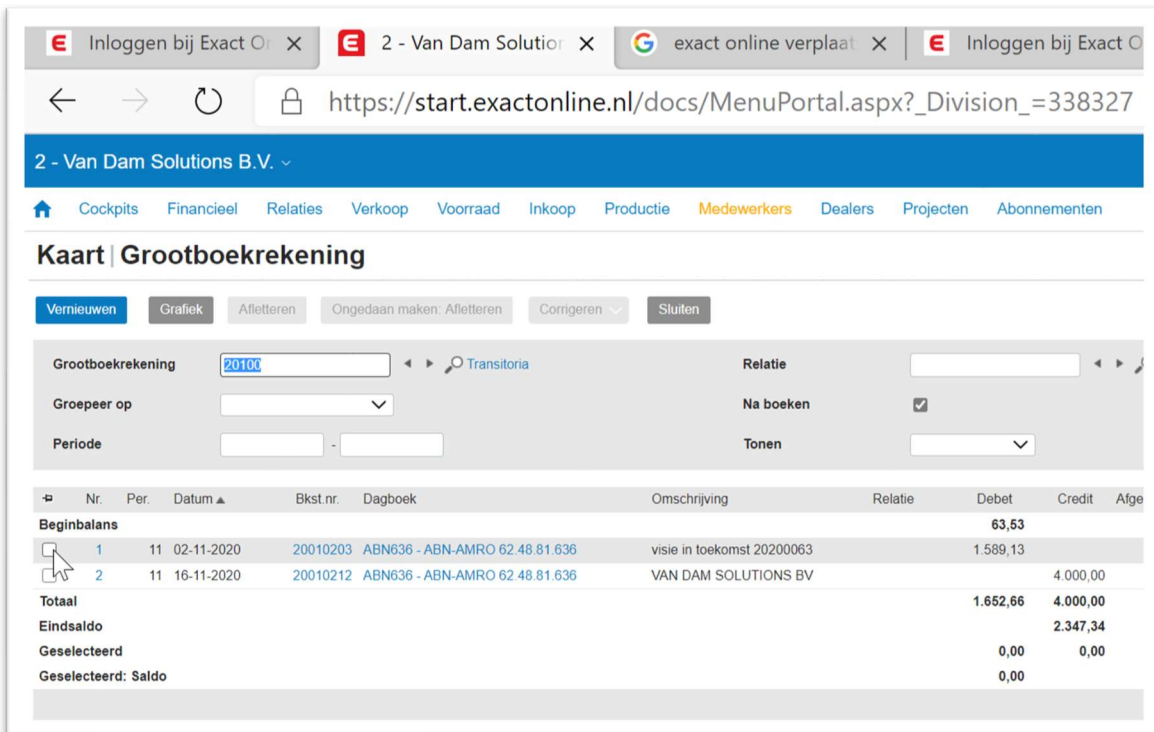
Inloggen bij Exact Or × | 2 - Van Dam Solutior × | exact online verplaat × | Inloggen bij Exact O

https://start.exactonline.nl/docs/MenuPortal.aspx?_Division_=338327

2 - Van Dam Solutions B.V.

Cockpits | Financieel | Relaties | Verkoop | Voorraad | Inkoop | Productie | Medewerkers | Dealers | Projecten | Abonnementen

Kaart | Grootboekrekening

Vernieuwen | Grafiek | Afletteren | Ongedaan maken: Afletteren | Corrigeren | Sluiten

Grootboekrekening 20100 Transitoria

Relatie

Groepeer op

Na boeken

Periode -

Tonen

| | Nr. | Per. | Datum | Bkst.nr. | Dagboek | Omschrijving | Relatie | Debet | Credit | Afge |
|---|---|---|---|---|---|---|---|---|---|---|
| Beginbalans | | | | | | | | 63,53 | | |
| | 1 | 11 | 02-11-2020 | 20010203 | ABN636 - ABN-AMRO 62.48.81.636 | visie in toekomst 20200063 | | 1.589,13 | | |
| | 2 | 11 | 16-11-2020 | 20010212 | ABN636 - ABN-AMRO 62.48.81.636 | VAN DAM SOLUTIONS BV | | | 4.000,00 | |
| Totaal | | | | | | | | 1.652,66 | 4.000,00 | |
| Eindsaldo | | | | | | | | | 2.347,34 | |
| Geselecteerd | | | | | | | | 0,00 | 0,00 | |
| Geselecteerd: Saldo | | | | | | | | 0,00 | | |